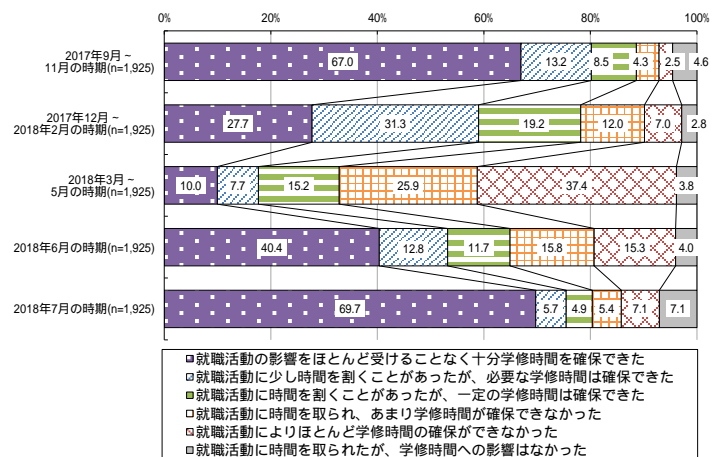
0% 20% 40% 60% 80% 100%

2017年9月～11月の時期(n=1,925)

67.0 13.2 8.5 4.3 2.5 4.6

2017年12月～2018年2月の時期(n=1,925)

27.7 31.3 19.2 12.0 7.0 2.8

2018年3月～5月の時期(n=1,925)

10.0 7.7 15.2 25.9 37.4 3.8

2018年6月の時期(n=1,925)

40.4 12.8 11.7 15.8 15.3 4.0

2018年7月の時期(n=1,925)

69.7 5.7 4.9 5.4 7.1 7.1

就職活動の影響をほとんど受けることなく十分学修時間を確保できた
就職活動に少し時間を割くことがあったが、必要な学修時間は確保できた
就職活動に時間を割くことがあったが、一定の学修時間は確保できた
就職活動に時間を取られ、あまり学修時間が確保できなかった
就職活動によりほとんど学修時間の確保ができなかった
就職活動に時間を取られたが、学修時間への影響はなかった